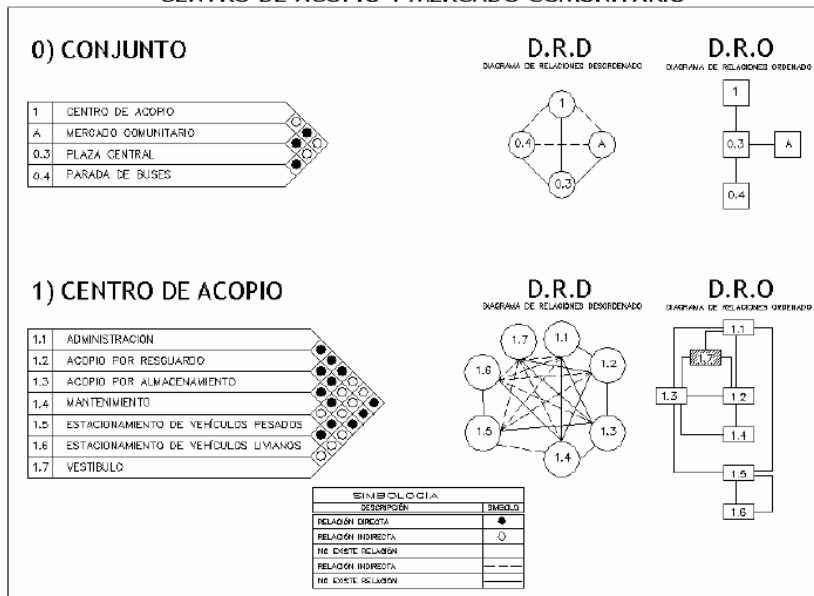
CENTRO DE ACOPIO Y MERCADO COMUNITARIO

0) CONJUNTO

| | |
|---|---|
| 1 | CENTRO DE ACOPIO |
| A | MERCADO COMUNITARIO |
| 0.3 | PLAZA CENTRAL |
| 0.4 | PARADA DE BUSES |

D.R.D
DIAGRAMA DE RELACIONES DESORDENADO

1, 0.4, A, 0.3

D.R.O
DIAGRAMA DE RELACIONES ORDENADO

1, 0.3, A, 0.4

1) CENTRO DE ACOPIO

| | |
|---|---|
| 1.1 | ADMINISTRACION |
| 1.2 | ACOPIO POR RESGUARDO |
| 1.3 | ACOPIO POR ALMACENAMIENTO |
| 1.4 | MANTENIMIENTO |
| 1.5 | ESTACIONAMIENTO DE VEHÍCULOS PESADOS |
| 1.6 | ESTACIONAMIENTO DE VEHÍCULOS LIVIANOS |
| 1.7 | VESTIBULO |

D.R.D
DIAGRAMA DE RELACIONES DESORDENADO

1.7, 1.1, 1.2, 1.6, 1.3, 1.5, 1.4

D.R.O
DIAGRAMA DE RELACIONES ORDENADO

1.1, 1.7, 1.3, 1.2, 1.4, 1.5, 1.6

| SIMBOLOGIA | |
|---|---|
| DESCRIPCIÓN | SIMBOLO |
| RELACIÓN DIRECTA | ● |
| RELACIÓN INDIRECTA | ○ |
| NO EXISTE RELACIÓN | |
| RELACIÓN INDIRECTA | — — |
| NO EXISTE RELACIÓN | —— |